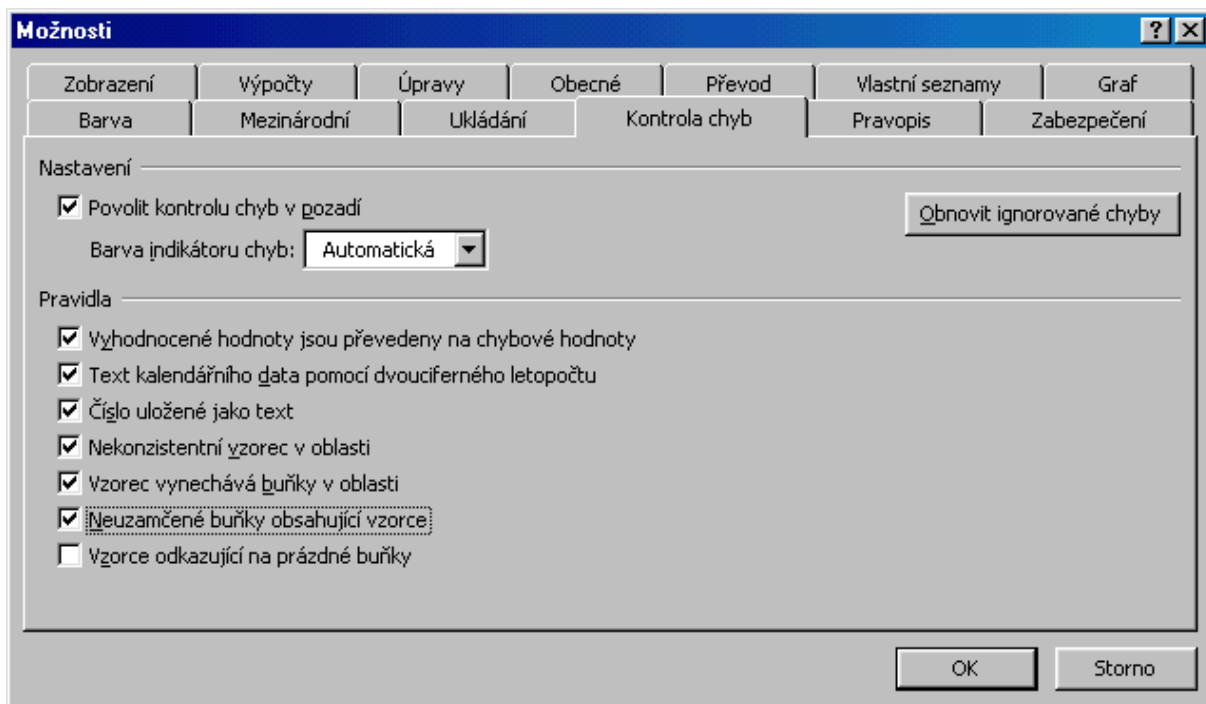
Možnosti

?

Zobrazení | Výpočty | Úpravy | Obecné | Převod | Vlastní seznamy | Graf

Barva | Mezinárodní | Ukládání | Kontrola chyb | Pravopis | Zabezpečení

Nastavení

☑ Povolit kontrolu chyb v pozadí

Obnovit ignorované chyby

Barva indikátoru chyb: Automatická

Pravidla

☑ Vyhodnocené hodnoty jsou převedeny na chybové hodnoty

☑ Text kalendářního data pomocí dvouciferného letopočtu

☑ Číslo uložené jako text

☑ Nekonzistentní vzorec v oblasti

☑ Vzorec vynechává buňky v oblasti

☑ Neuzamčené buňky obsahující vzorce

☐ Vzorce odkazující na prázdné buňky

OK

Storno